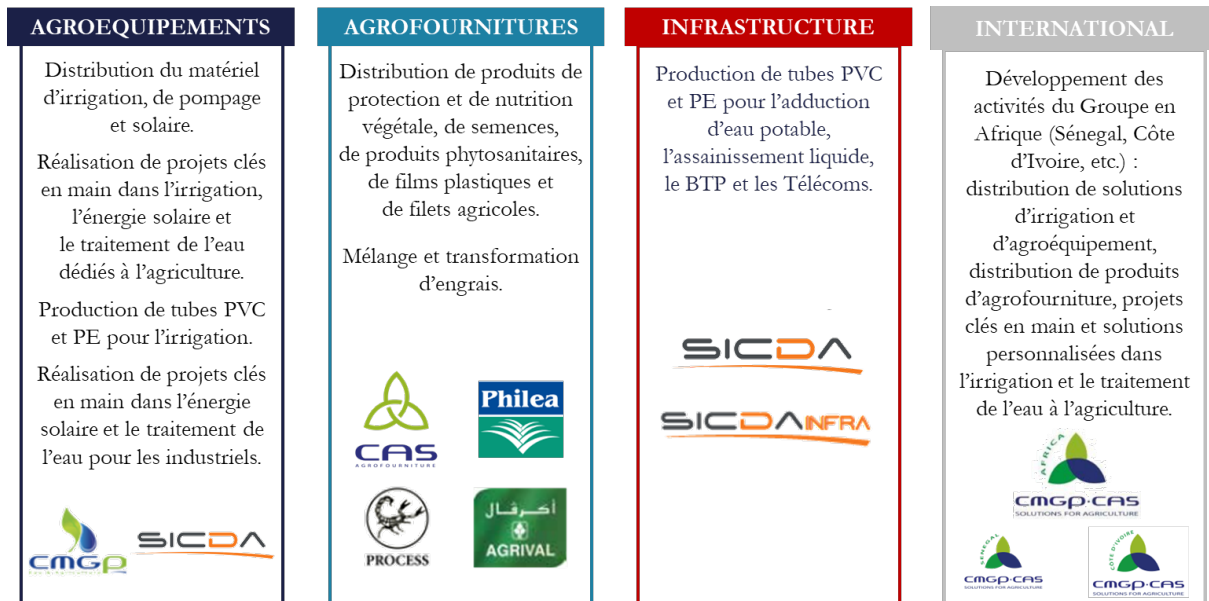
AGROEQUIPEMENTS

Distribution du matériel d'irrigation, de pompage et solaire.

Réalisation de projets clés en main dans l'irrigation, l'énergie solaire et le traitement de l'eau dédiés à l'agriculture.

Production de tubes PVC et PE pour l'irrigation.

Réalisation de projets clés en main dans l'énergie solaire et le traitement de l'eau pour les industriels.

CMGP SICDA

AGROFOURNITURES

Distribution de produits de protection et de nutrition végétale, de semences, de produits phytosanitaires, de films plastiques et de filets agricoles.

Mélange et transformation d'engrais.

CAS AGROFOURNITURE Philea PROCESS أكرفال AGRIVAL

INFRASTRUCTURE

Production de tubes PVC et PE pour l'adduction d'eau potable, l'assainissement liquide, le BTP et les Télécoms.

SICDA

SICDA INFRA

INTERNATIONAL

Développement des activités du Groupe en Afrique (Sénegal, Côte d'Ivoire, etc.) : distribution de solutions d'irrigation et d'agroéquipement, distribution de produits d'agrofourniture, projets clés en main et solutions personnalisées dans l'irrigation et le traitement de l'eau à l'agriculture.

AFRICA CMGP·CAS SOLUTIONS FOR AGRICULTURE

SÉNÉGAL CMGP·CAS SOLUTIONS FOR AGRICULTURE

CÔTE D'IVOIRE CMGP·CAS SOLUTIONS FOR AGRICULTURE